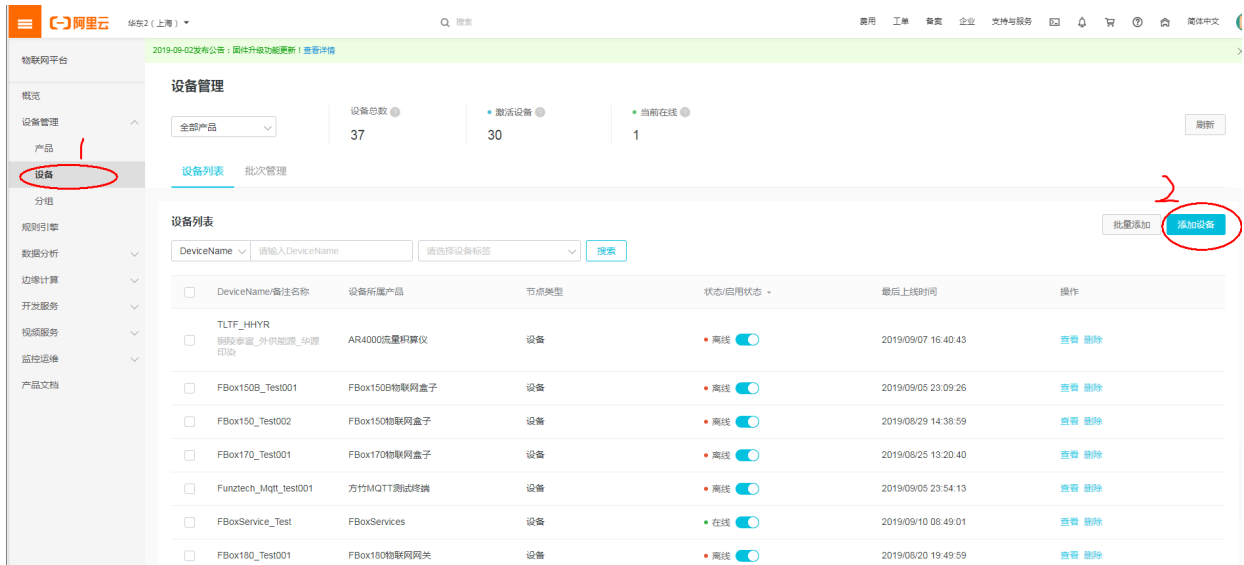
阿里云 华东2（上海） 搜索 费用 工单 备案 企业 支持与服务 简体中文

2019-09-02发布公告：固件升级功能更新！查看详情

物联网平台
概览
设备管理
产品
设备
分组
规则引擎
数据分析
边缘计算
开发服务
视频服务
监控运维
产品文档

1

设备管理

全部产品

设备总数 37
激活设备 30
当前在线 1

刷新

设备列表 批次管理

2

设备列表

批量添加 添加设备

DeviceName 请输入DeviceName 请选择设备标签 搜索

| DeviceName/备注名称 | 设备所属产品 | 节点类型 | 状态/启用状态 | 最后上线时间 | 操作 |
|---|---|---|---|---|---|
| TLTF_HHYR 铜陵泰富_外供能源_华源印染 | AR4000流量积算仪 | 设备 | 离线 | 2019/09/07 16:40:43 | 查看 删除 |
| FBox150B_Test001 | FBox150B物联网盒子 | 设备 | 离线 | 2019/09/05 23:09:26 | 查看 删除 |
| FBox150_Test002 | FBox150物联网盒子 | 设备 | 离线 | 2019/08/29 14:38:59 | 查看 删除 |
| FBox170_Test001 | FBox170物联网盒子 | 设备 | 离线 | 2019/08/25 13:20:40 | 查看 删除 |
| Funztech_Mqtt_test001 | 方竹MQTT测试终端 | 设备 | 离线 | 2019/09/05 23:54:13 | 查看 删除 |
| FBoxService_Test | FBoxServices | 设备 | 在线 | 2019/09/10 08:49:01 | 查看 删除 |
| FBox180_Test001 | FBox180物联网网关 | 设备 | 离线 | 2019/08/20 19:49:59 | 查看 删除 |